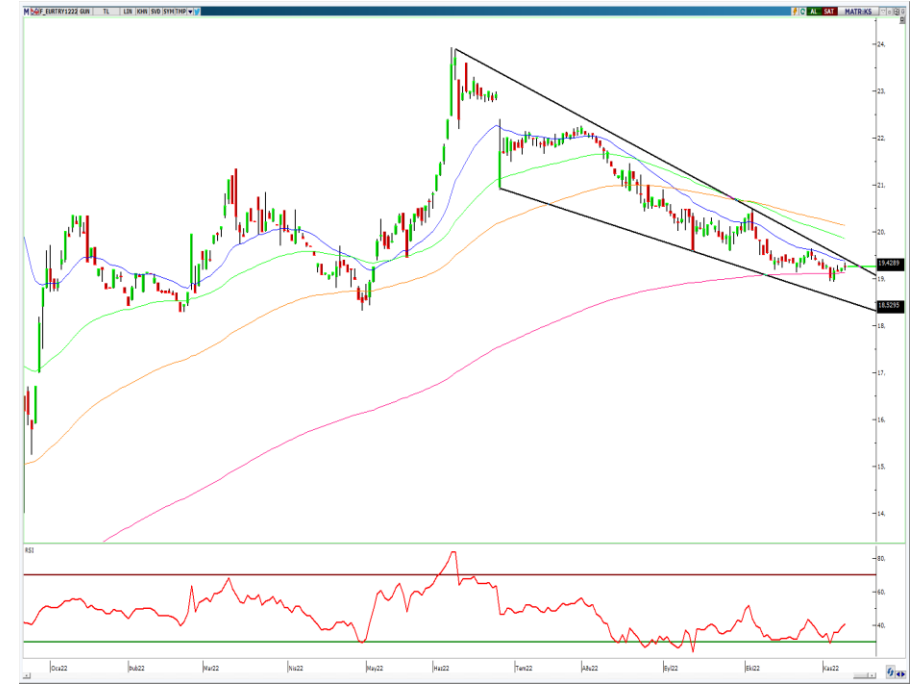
M F_EURTRY1222 GUN TL LIN KHN SVD SYMTMP AL SAT MATRIKS

24.
23.
22.
21.
20.
19.4289
19.
18.5295
18.
17.
16.
15.
14.

RSI
80.
60.
40.

Oca22 Şub22 Mar22 Nis22 May22 Haz22 Tem22 Ağu22 Eyl22 Eki22 Kas22